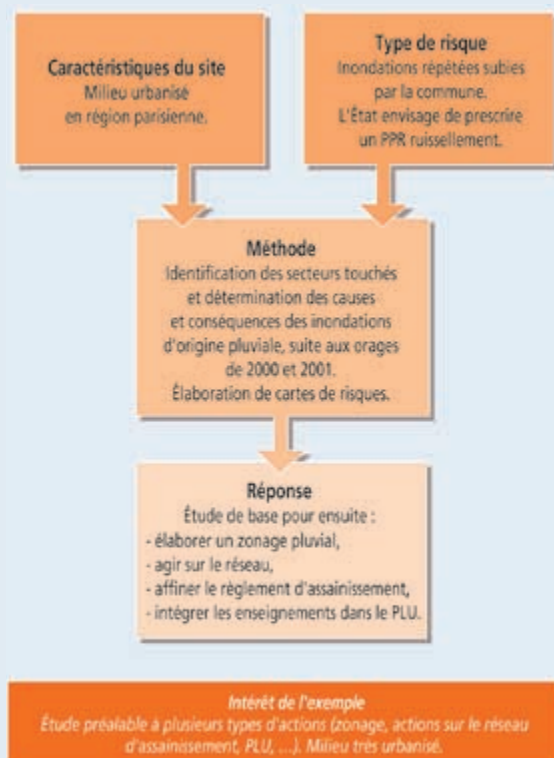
Caractéristiques du site
Milieu urbanisé en région parisienne.

Type de risque
Inondations répétées subies par la commune. L'État envisage de prescrire un PPR ruissellement.

Méthode
Identification des secteurs touchés et détermination des causes et conséquences des inondations d'origine pluviale, suite aux orages de 2000 et 2001. Élaboration de cartes de risques.

Réponse
Étude de base pour ensuite :
- élaborer un zonage pluvial,
- agir sur le réseau,
- affiner le règlement d'assainissement,
- intégrer les enseignements dans le PLU.

Intérêt de l'exemple
Étude préalable à plusieurs types d'actions (zonage, actions sur le réseau d'assainissement, PLU, ...). Milieu très urbanisé.